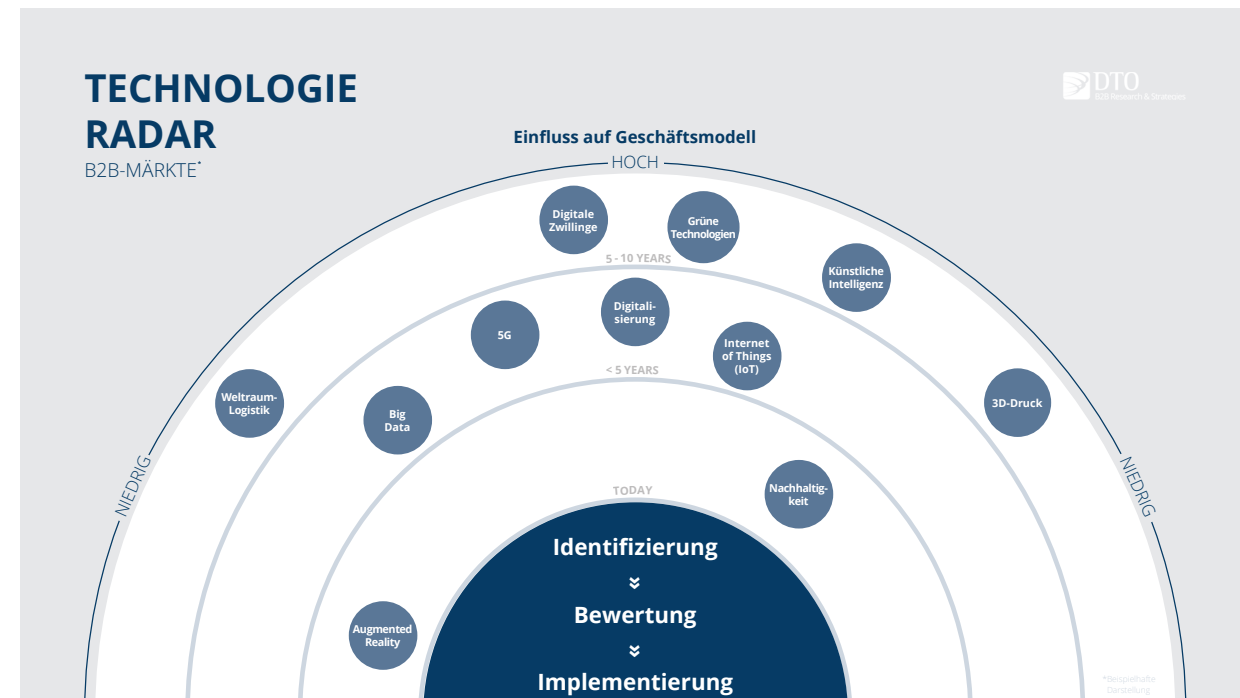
TECHNOLOGIE RADAR

B2B-MÄRKTE*

DTO
B2B Research & Strategies

Einfluss auf Geschäftsmodell

HOCH

NIEDRIG

NIEDRIG

Digitale Zwillinge

Grüne Technologien

5 - 10 YEARS

Künstliche Intelligenz

Digitalisierung

5G

Internet of Things (IoT)

< 5 YEARS

Weltraum-Logistik

Big Data

3D-Druck

Nachhaltigkeit

TODAY

Identifizierung

Bewertung

Implementierung

Augmented Reality

*Beispielhafte Darstellung